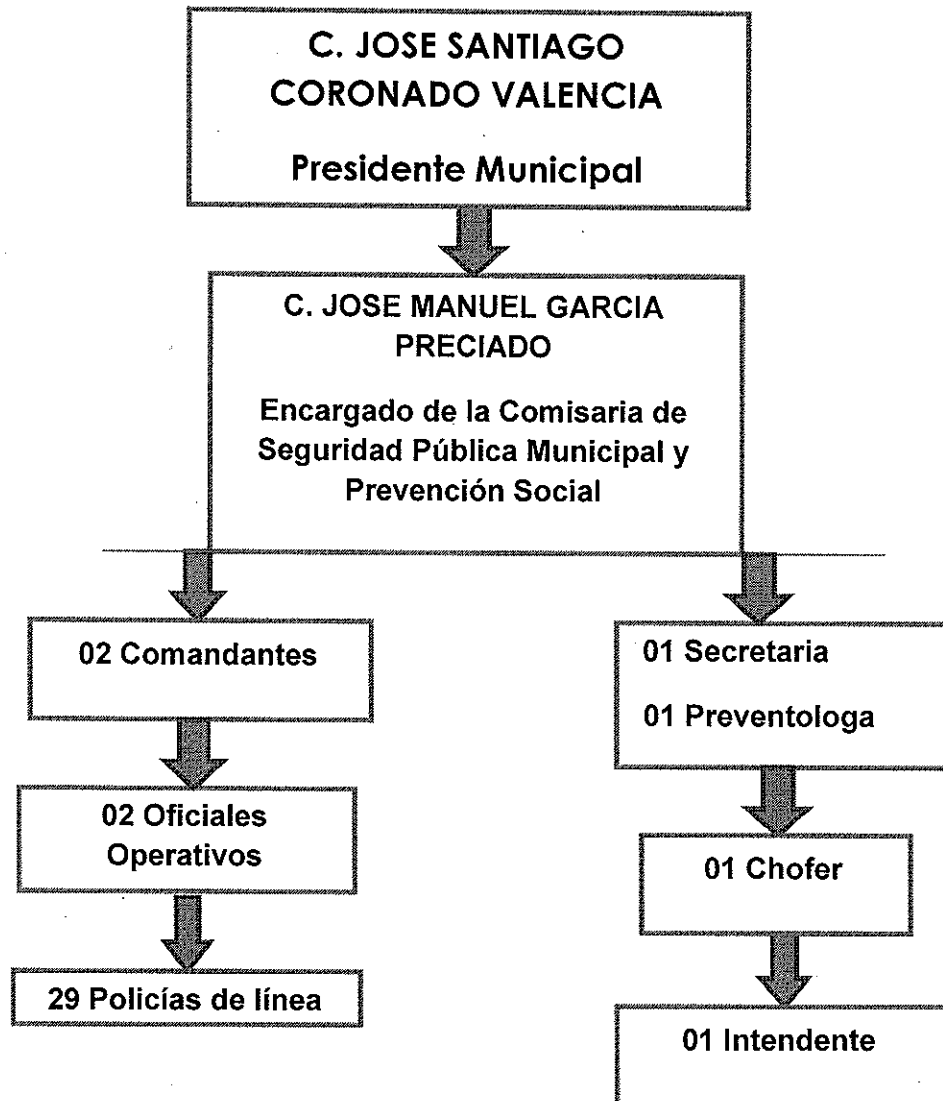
C. JOSE SANTIAGO CORONADO VALENCIA

Presidente Municipal

C. JOSE MANUEL GARCIA PRECIADO

Encargado de la Comisaria de Seguridad Pública Municipal y Prevención Social

02 Comandantes

02 Oficiales Operativos

29 Policías de línea

01 Secretaria

01 Preventologa

01 Chofer

01 Intendente